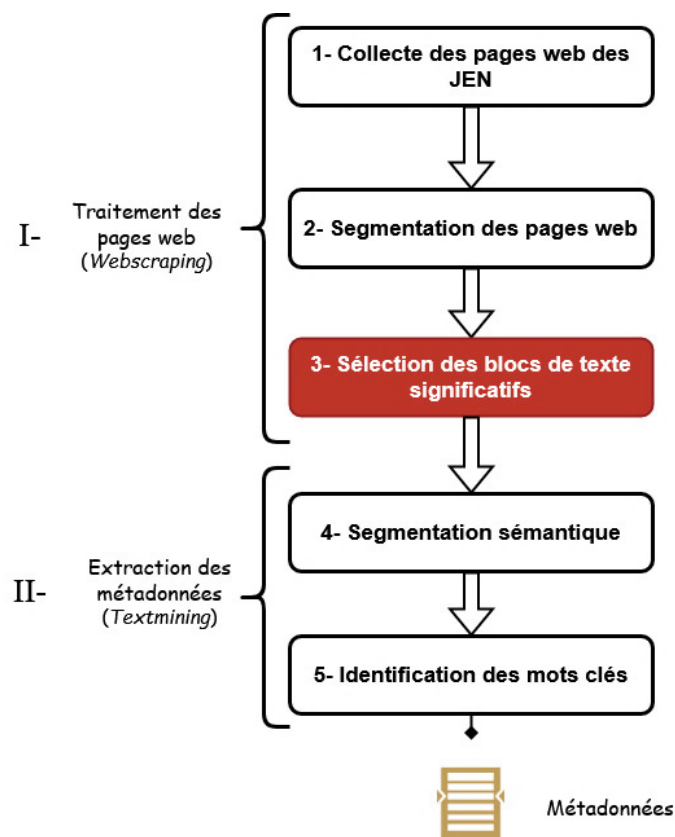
I- Traitement des pages web (*Webscraping*)

1- Collecte des pages web des JEN

2- Segmentation des pages web

3- Sélection des blocs de texte significatifs

II- Extraction des métadonnées (*Textmining*)

4- Segmentation sémantique

5- Identification des mots clés

Métadonnées